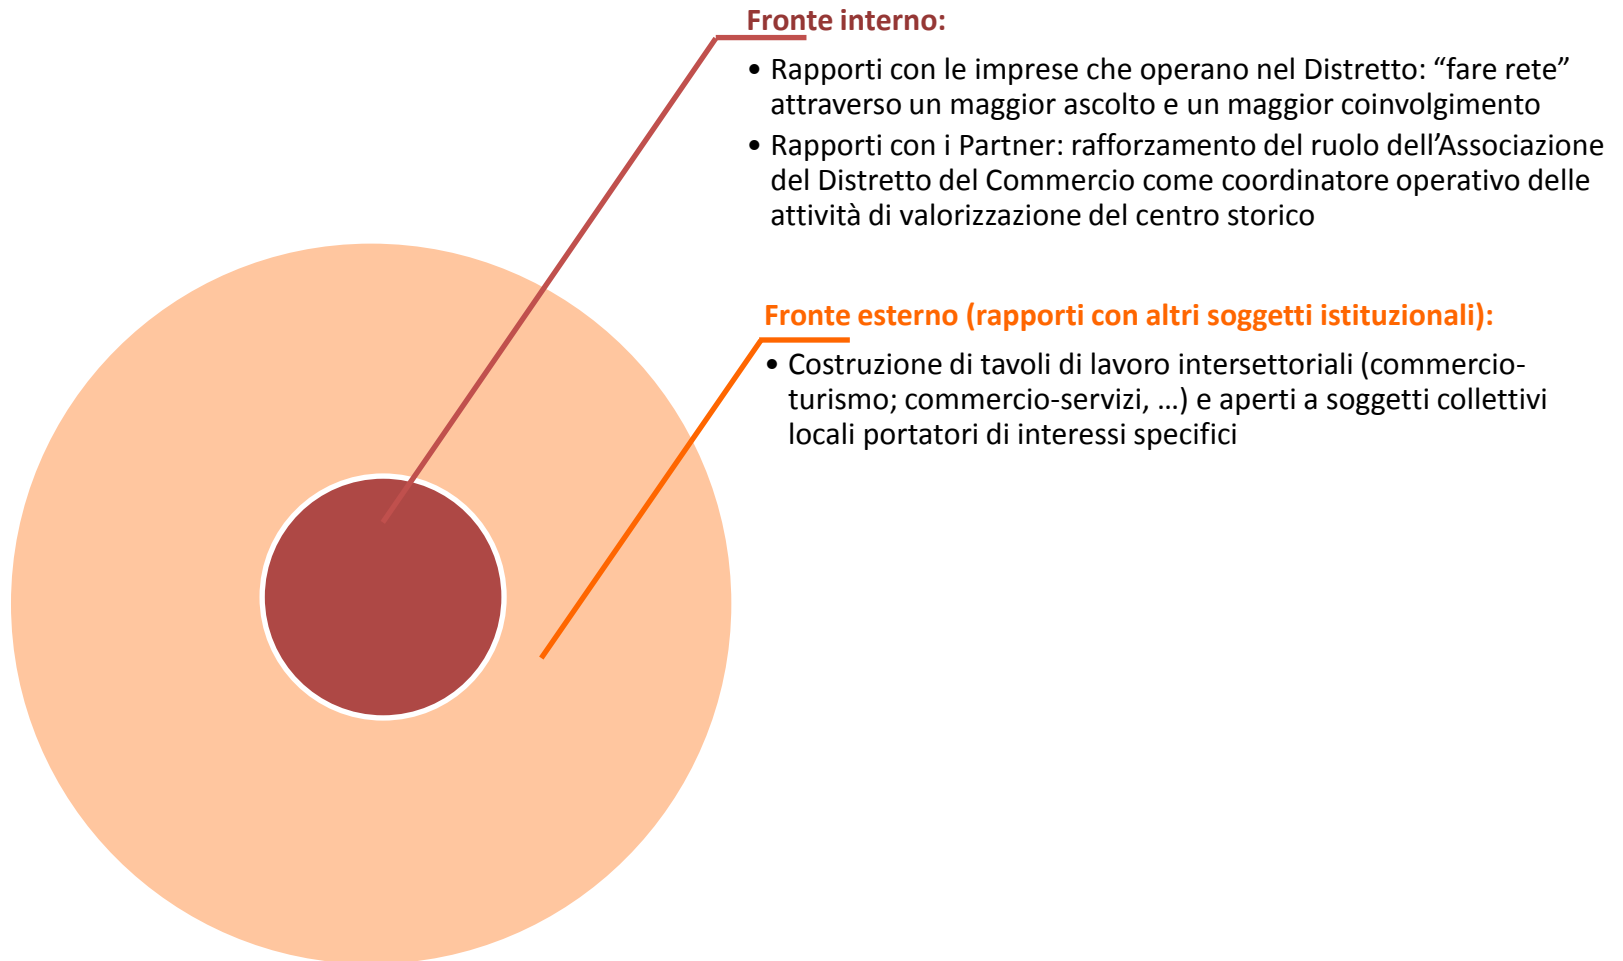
Fronte interno:

• Rapporti con le imprese che operano nel Distretto: “fare rete” attraverso un maggior ascolto e un maggior coinvolgimento
• Rapporti con i Partner: rafforzamento del ruolo dell’Associazione del Distretto del Commercio come coordinatore operativo delle attività di valorizzazione del centro storico

Fronte esterno (rapporti con altri soggetti istituzionali):

• Costruzione di tavoli di lavoro intersettoriali (commercio-turismo; commercio-servizi, …) e aperti a soggetti collettivi locali portatori di interessi specifici